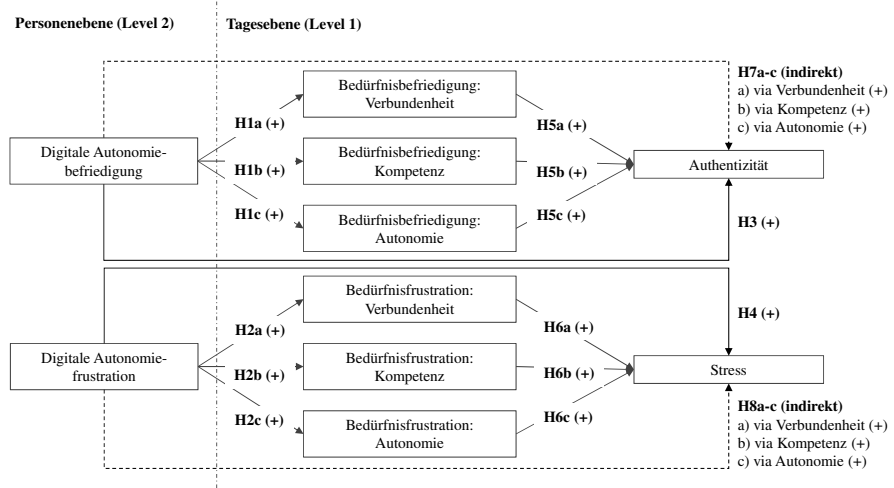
Personenebene (Level 2)

Tagesebene (Level 1)

H7a-c (indirekt)
a) via Verbundenheit (+)
b) via Kompetenz (+)
c) via Autonomie (+)

Digitale Autonomiebefriedigung

H1a (+)
H1b (+)
H1c (+)

Bedürfnisbefriedigung: Verbundenheit

Bedürfnisbefriedigung: Kompetenz

Bedürfnisbefriedigung: Autonomie

H5a (+)
H5b (+)
H5c (+)

Authentizität

H3 (+)

H4 (+)

Digitale Autonomiefrustration

H2a (+)
H2b (+)
H2c (+)

Bedürfnisfrustration: Verbundenheit

Bedürfnisfrustration: Kompetenz

Bedürfnisfrustration: Autonomie

H6a (+)
H6b (+)
H6c (+)

Stress

H8a-c (indirekt)
a) via Verbundenheit (+)
b) via Kompetenz (+)
c) via Autonomie (+)